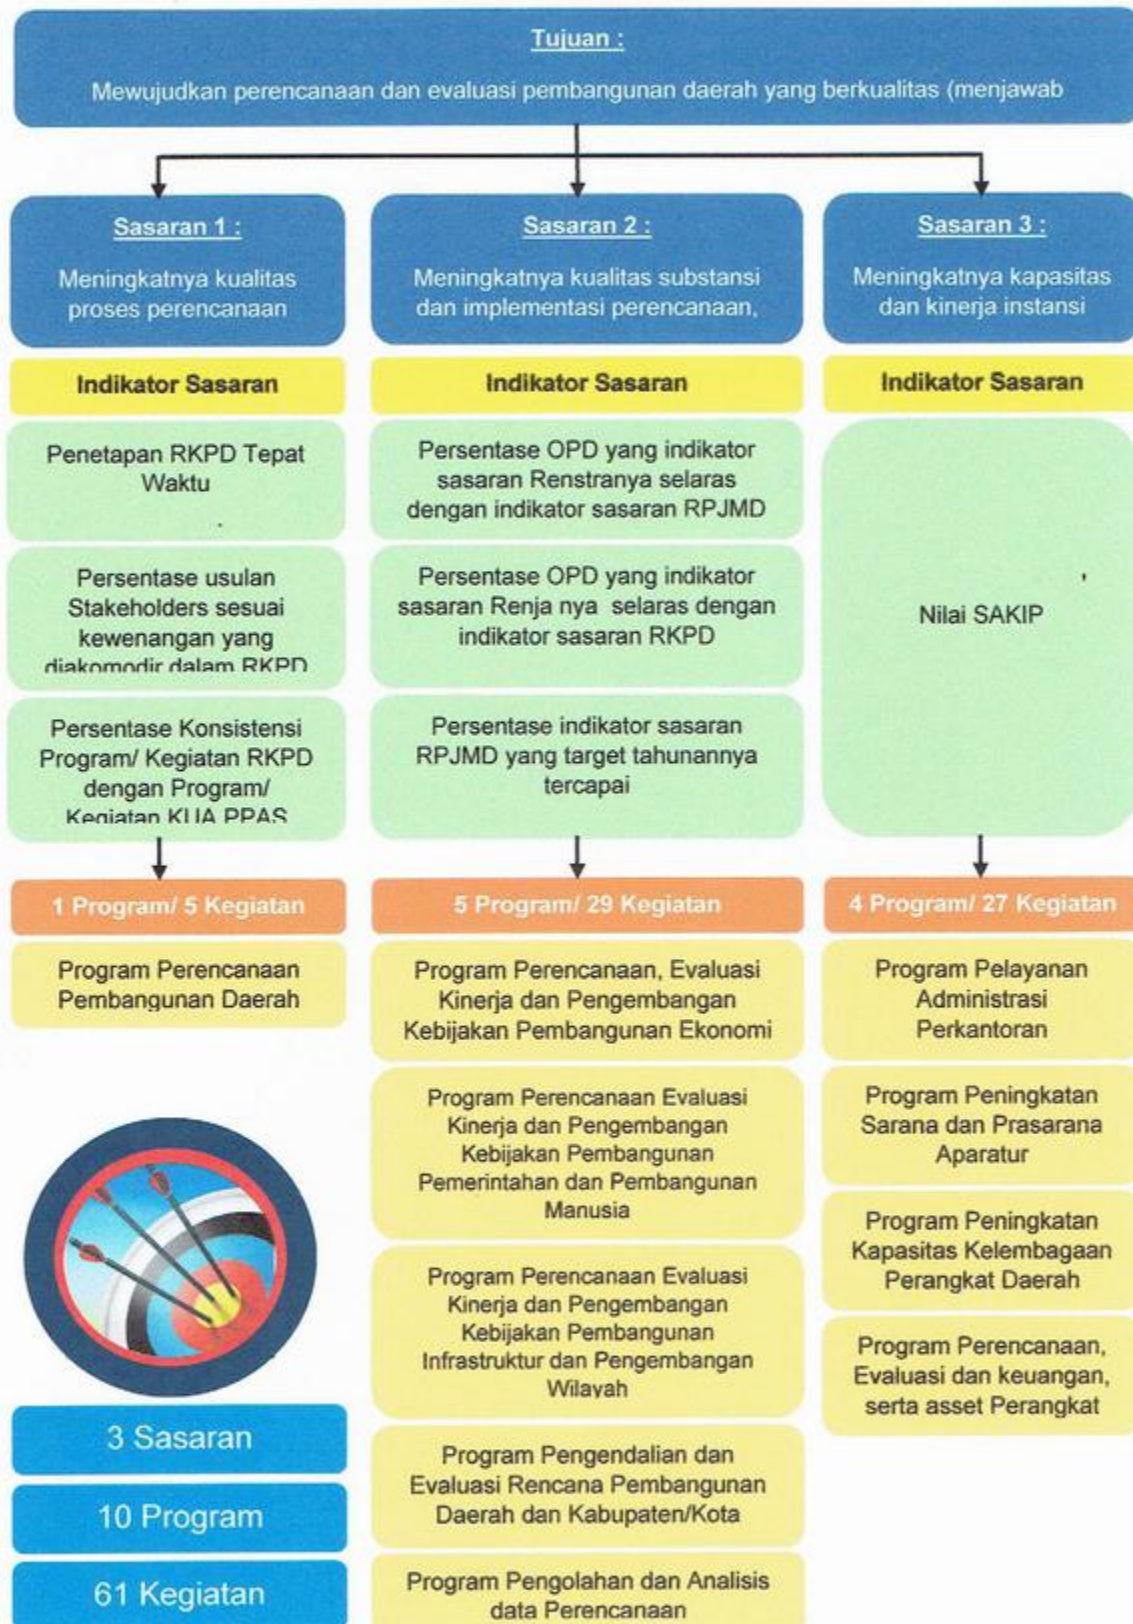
Tujuan :

Mewujudkan perencanaan dan evaluasi pembangunan daerah yang berkualitas (menjawab

Sasaran 1 :

Meningkatnya kualitas proses perencanaan

Indikator Sasaran

Penetapan RKPD Tepat Waktu

Persentase usulan Stakeholders sesuai kewenangan yang diakomodir dalam RKPD

Persentase Konsistensi Program/ Kegiatan RKPD dengan Program/ Kegiatan KUA PPAS

1 Program/ 5 Kegiatan

Program Perencanaan Pembangunan Daerah

3 Sasaran

10 Program

61 Kegiatan

Sasaran 2 :

Meningkatnya kualitas substansi dan implementasi perencanaan,

Indikator Sasaran

Persentase OPD yang indikator sasaran Renstranya selaras dengan indikator sasaran RPJMD

Persentase OPD yang indikator sasaran Renja nya selaras dengan indikator sasaran RKPD

Persentase indikator sasaran RPJMD yang target tahunannya tercapai

5 Program/ 29 Kegiatan

Program Perencanaan, Evaluasi Kinerja dan Pengembangan Kebijakan Pembangunan Ekonomi

Program Perencanaan Evaluasi Kinerja dan Pengembangan Kebijakan Pembangunan Pemerintahan dan Pembangunan Manusia

Program Perencanaan Evaluasi Kinerja dan Pengembangan Kebijakan Pembangunan Infrastruktur dan Pengembangan Wilayah

Program Pengendalian dan Evaluasi Rencana Pembangunan Daerah dan Kabupaten/Kota

Program Pengolahan dan Analisis data Perencanaan

Sasaran 3 :

Meningkatnya kapasitas dan kinerja instansi

Indikator Sasaran

Nilai SAKIP

4 Program/ 27 Kegiatan

Program Pelayanan Administrasi Perkantoran

Program Peningkatan Sarana dan Prasarana Aparatur

Program Peningkatan Kapasitas Kelembagaan Perangkat Daerah

Program Perencanaan, Evaluasi dan keuangan, serta asset Perangkat